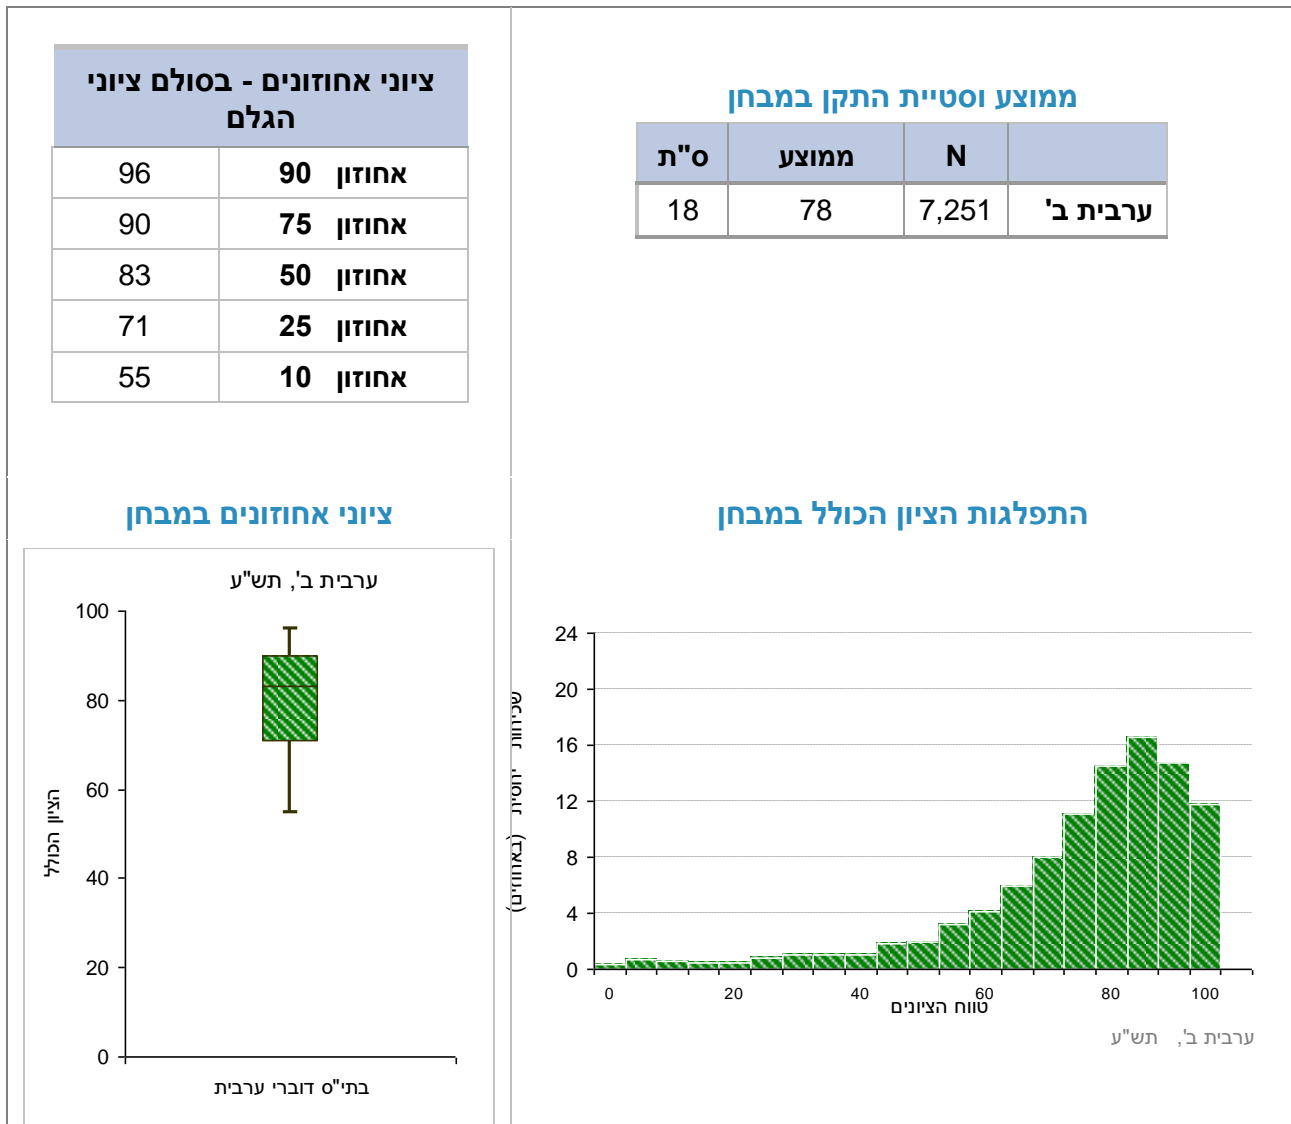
ממוצע וסטיית התקן במבחן

| | N | ממוצע | ס"ת |
|---|---|---|---|
| ערבית ב' | 7,251 | 78 | 18 |

| ציוני אחוזונים - בסולם ציוני הגלם | |
|---|---|
| אחוזון 90 | 96 |
| אחוזון 75 | 90 |
| אחוזון 50 | 83 |
| אחוזון 25 | 71 |
| אחוזון 10 | 55 |

התפלגות הציון הכולל במבחן

24
20
16
12
8
4
0

שכיחות יחסית (באחוזים)

0 20 40 60 80 100
טווח הציונים

ערבית ב', תש"ע

ציוני אחוזונים במבחן

ערבית ב', תש"ע

100
80
60
40
20
0

הציון הכולל

בתי"ס דוברי ערבית